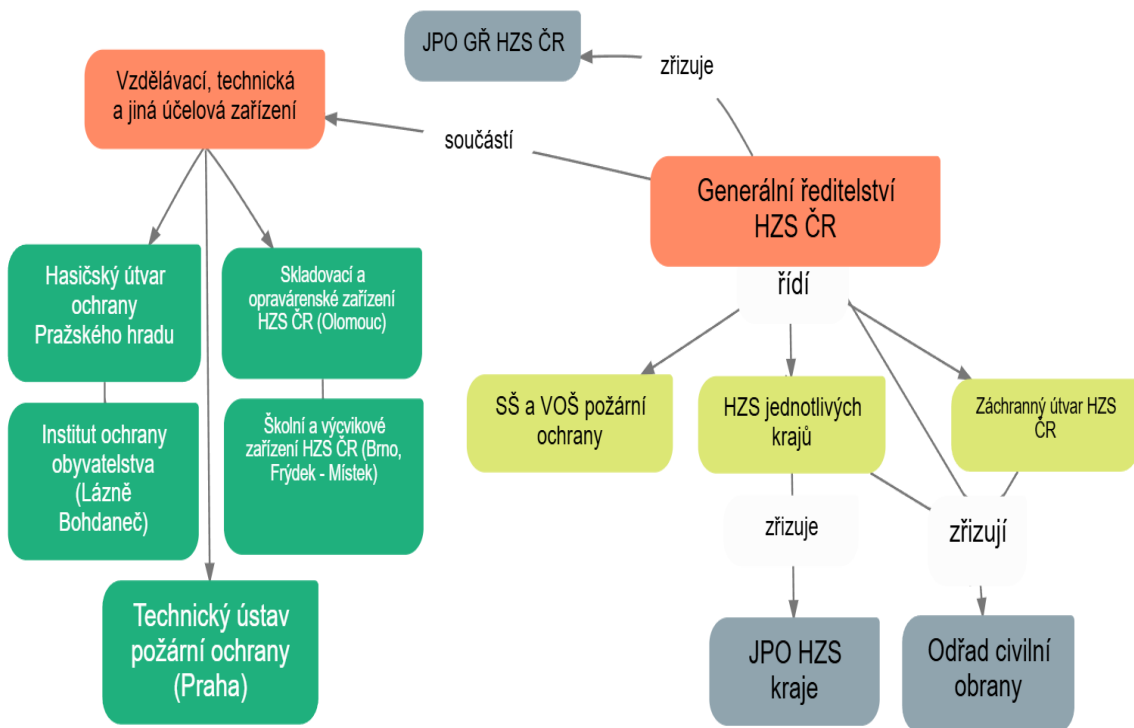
JPO GŘ HZS ČR

zřizuje

Vzdělávací, technická a jiná účelová zařízení

součástí

Generální ředitelství HZS ČR

řídí

Hasičský útvar ochrany Pražského hradu

Skladovací a opravárenské zařízení HZS ČR (Olomouc)

Institut ochrany obyvatelstva (Lázně Bohdaneč)

Školní a výcvikové zařízení HZS ČR (Brno, Frýdek - Místek)

Technický ústav požární ochrany (Praha)

SŠ a VOŠ požární ochrany

HZS jednotlivých krajů

Záchranný útvar HZS ČR

zřizuje

zřizují

JPO HZS kraje

Odřad civilní obrany